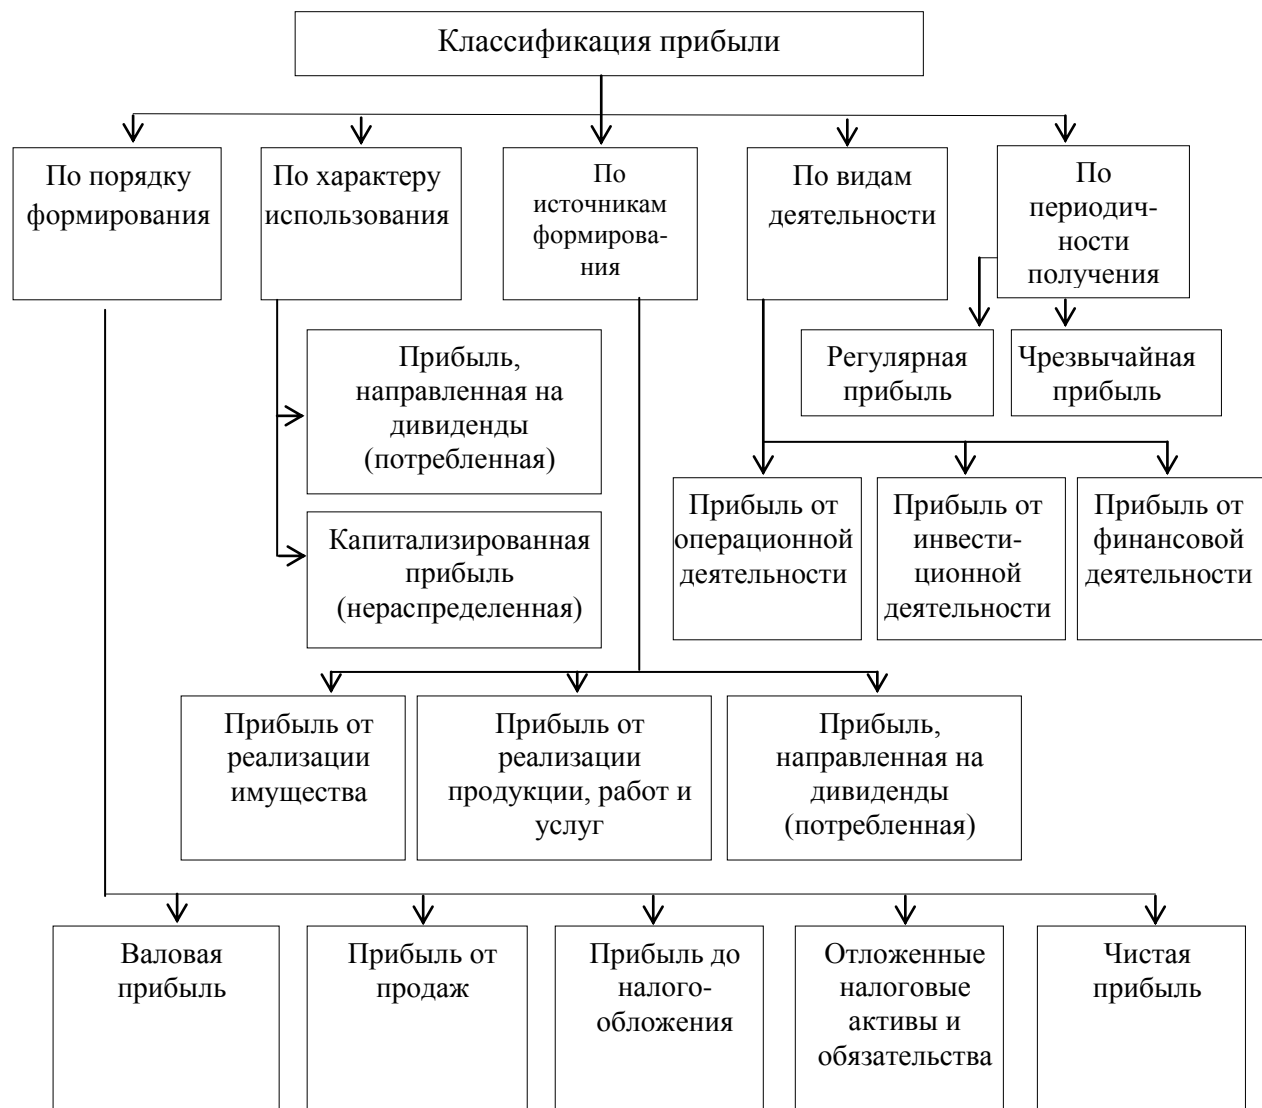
Классификация прибыли

По порядку формирования

По характеру использования

По источникам формирования

По видам деятельности

По периодичности получения

Регулярная прибыль

Чрезвычайная прибыль

Прибыль, направленная на дивиденды (потребленная)

Капитализированная прибыль (нераспределенная)

Прибыль от операционной деятельности

Прибыль от инвестиционной деятельности

Прибыль от финансовой деятельности

Прибыль от реализации имущества

Прибыль от реализации продукции, работ и услуг

Прибыль, направленная на дивиденды (потребленная)

Валовая прибыль

Прибыль от продаж

Прибыль до налогообложения

Отложенные налоговые активы и обязательства

Чистая прибыль